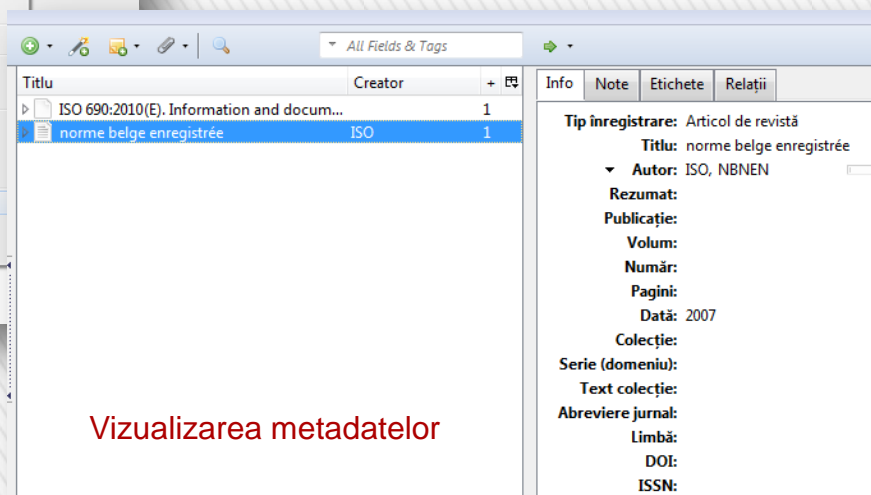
All Fields & Tags

| Titlu | Creator | + |
|---|---|---|
| ISO 690:2010(E). Information and docum... | | 1 |
| norme belge enregistrée | ISO | 1 |

Info | Note | Etichete | Relații

Tip înregistrare: Articol de revistă
Titlu: norme belge enregistrée
Autor: ISO, NBNEN
Rezumat:
Publicație:
Volum:
Număr:
Pagini:
Dată: 2007
Colecție:
Serie (domeniu):
Text colecție:
Abreviere jurnal:
Limbă:
DOI:
ISSN:

Vizualizarea metadatelor